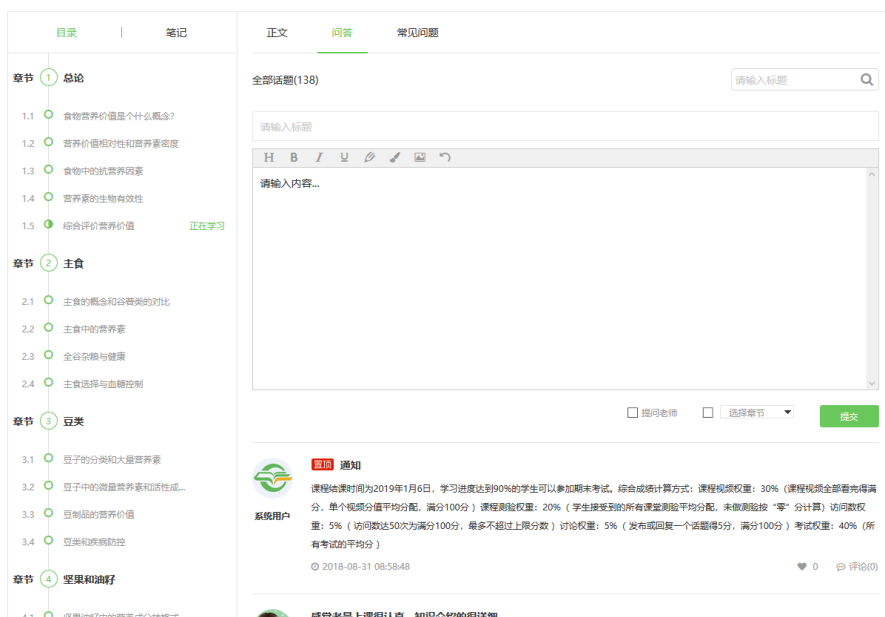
目录 | 笔记

章节 1 总论

1.1 食物营养价值是个什么概念?

1.2 营养价值相对性和营养素密度

1.3 食物中的抗营养因素

1.4 营养素的生物有效性

1.5 综合评价营养价值 正在学习

章节 2 主食

2.1 主食的概念和谷薯类的对比

2.2 主食中的营养素

2.3 全谷杂粮与健康

2.4 主食选择与血糖控制

章节 3 豆类

3.1 豆子的分类和大量营养素

3.2 豆子中的微量营养素和活性成...

3.3 豆制品的营养价值

3.4 豆类和疾病防控

章节 4 坚果和油籽

4.1 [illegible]

正文 问答 常见问题

全部话题(138)

请输入标题

请输入标题

H B I U

请输入内容...

提问老师 选择章节 提交

系统用户

置顶 通知

课程结课时间为2019年1月6日，学习进度达到90%的学生可以参加期末考试。综合成绩计算方式：课程视频权重：30%（课程视频全部看完得满分，单个视频分值平均分配，满分100分）课程测验权重：20%（学生接受到的所有课堂测验平均分配，未做测验按“零”分计算）访问数权重：5%（访问数达50次为满分100分，最多不超过上限分数）讨论权重：5%（发布或回复一个话题得5分，满分100分）考试权重：40%（所有考试的平均分）

2018-08-31 08:58:48

0 评论(0)

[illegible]